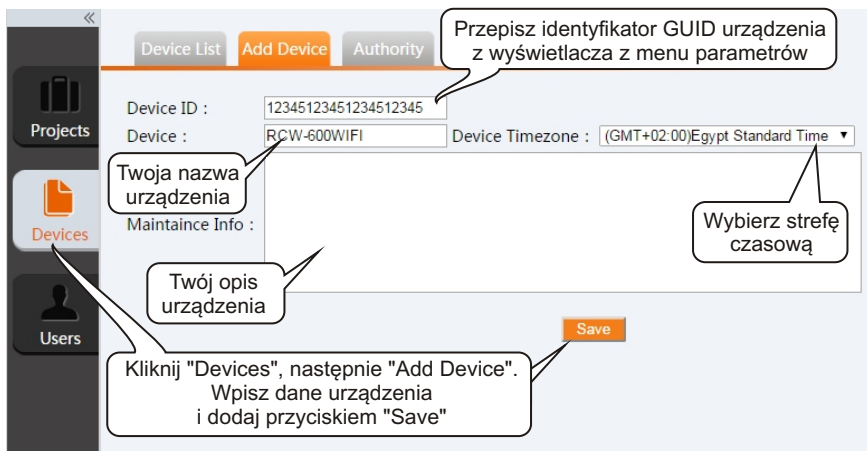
«

Projects

Devices

Users

Device List | Add Device | Authority

Przepisz identyfikator GUID urządzenia z wyświetlacza z menu parametrów

Device ID : 12345123451234512345

Device : RCW-600WIFI

Device Timezone : (GMT+02:00)Egypt Standard Time ▾

Twoja nazwa urządzenia

Maintaince Info :

Wybierz strefę czasową

Twój opis urządzenia

Save

Kliknij "Devices", następnie "Add Device". Wpisz dane urządzenia i dodaj przyciskiem "Save"